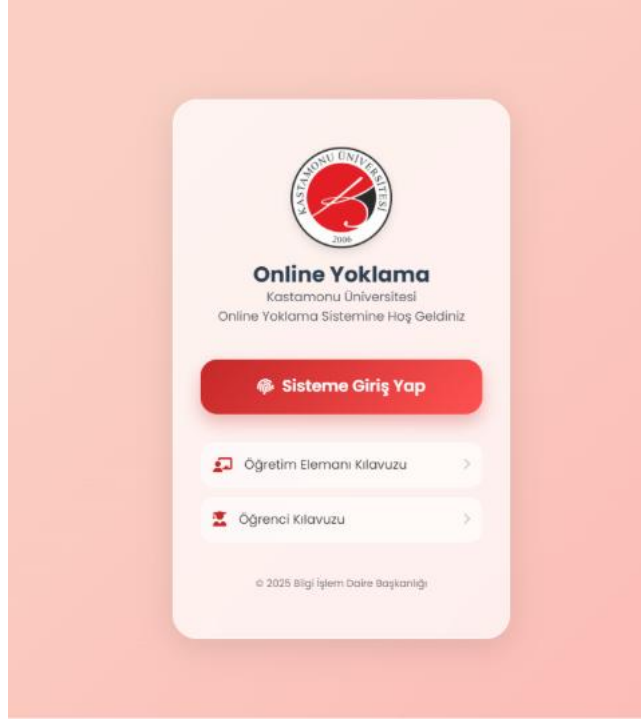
KASTAMONU ÜNİVERSİTESİ
2006

Online Yoklama
Kastamonu Üniversitesi
Online Yoklama Sistemine Hoş Geldiniz

Sisteme Giriş Yap

Öğretim Elemanı Kılavuzu

Öğrenci Kılavuzu

© 2025 Bilgi İşlem Daire Başkanlığı